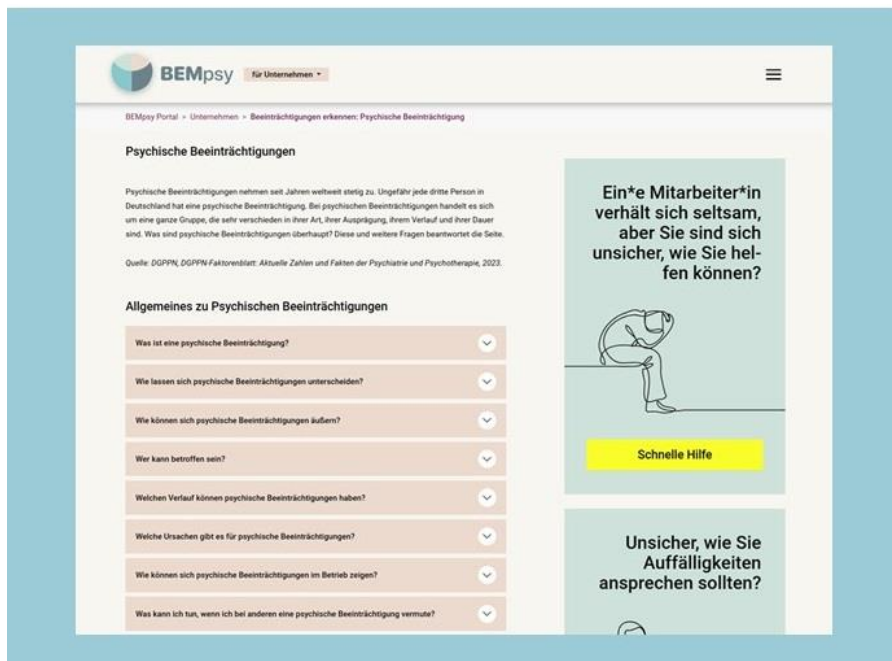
BEMpsy für Unternehmen

BEMpsy Portal > Unternehmen > Beeinträchtigungen erkennen: Psychische Beeinträchtigung

Psychische Beeinträchtigungen

Psychische Beeinträchtigungen nehmen seit Jahren weltweit stetig zu. Ungefähr jede dritte Person in Deutschland hat eine psychische Beeinträchtigung. Bei psychischen Beeinträchtigungen handelt es sich um eine ganze Gruppe, die sehr verschieden in ihrer Art, ihrer Ausprägung, ihrem Verlauf und ihrer Dauer sind. Was sind psychische Beeinträchtigungen überhaupt? Diese und weitere Fragen beantwortet die Seite.

Quelle: DGPPN, DGPPN-Faktorenblatt: Aktuelle Zahlen und Fakten der Psychiatrie und Psychotherapie, 2023.

Allgemeines zu Psychischen Beeinträchtigungen

Was ist eine psychische Beeinträchtigung?

Wie lassen sich psychische Beeinträchtigungen unterscheiden?

Wie können sich psychische Beeinträchtigungen äußern?

Wer kann betroffen sein?

Welchen Verlauf können psychische Beeinträchtigungen haben?

Welche Ursachen gibt es für psychische Beeinträchtigungen?

Wie können sich psychische Beeinträchtigungen im Betrieb zeigen?

Was kann ich tun, wenn ich bei anderen eine psychische Beeinträchtigung vermute?

Ein*e Mitarbeiter*in verhält sich seltsam, aber Sie sind sich unsicher, wie Sie helfen können?

Schnelle Hilfe

Unsicher, wie Sie Auffälligkeiten ansprechen sollten?